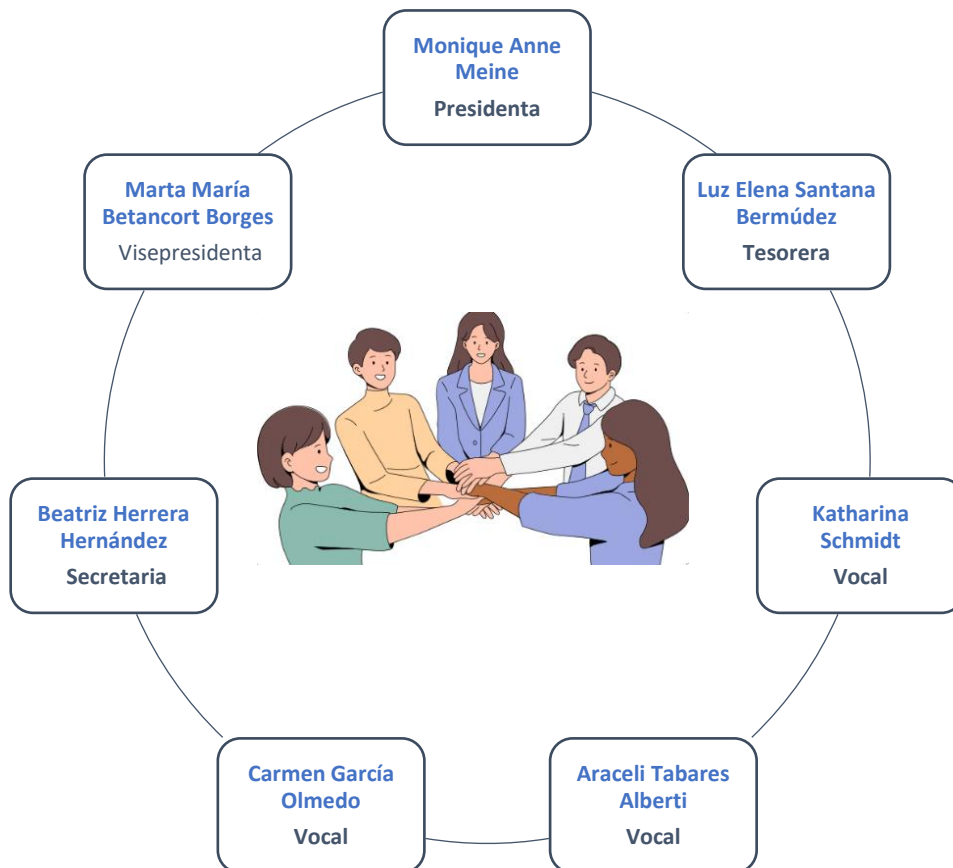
Monique Anne Meine
Presidenta

Luz Elena Santana Bermúdez
Tesorera

Katharina Schmidt
Vocal

Araceli Tabares Alberti
Vocal

Carmen García Olmedo
Vocal

Beatriz Herrera Hernández
Secretaria

Marta María Betancort Borges
Visepresidenta